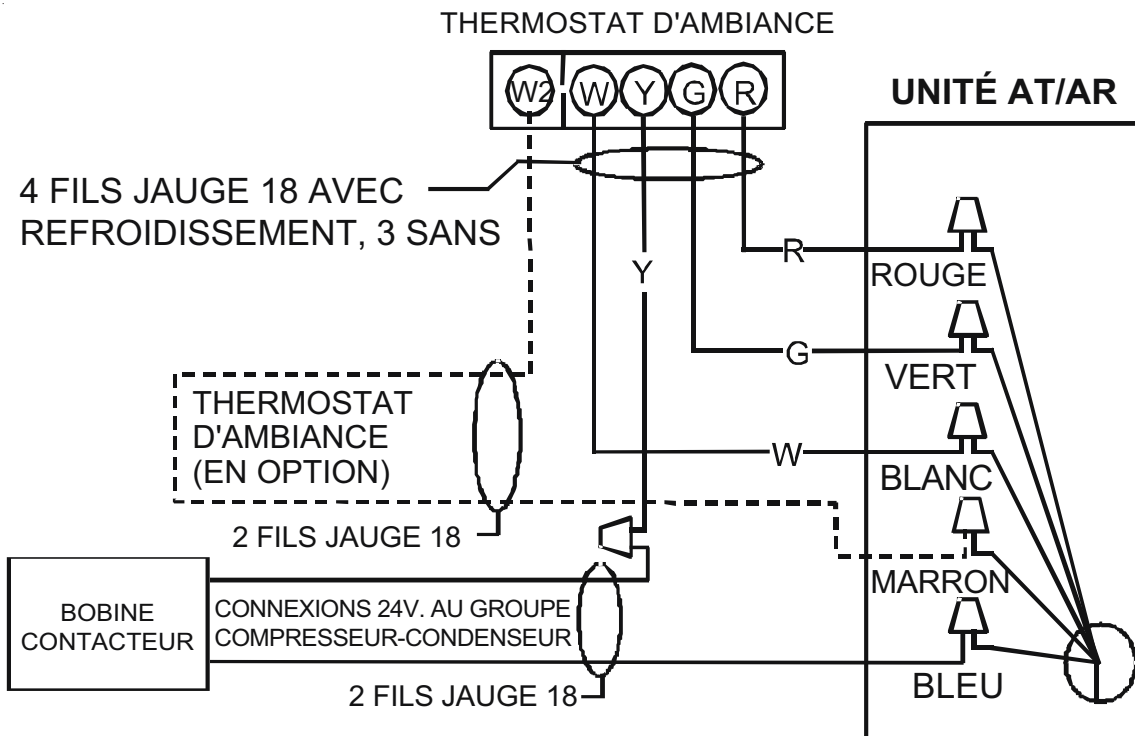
THERMOSTAT D'AMBIANCE

W2 W Y G R

UNITÉ AT/AR

4 FILS JAUGE 18 AVEC REFROIDISSEMENT, 3 SANS

Y

R

ROUGE

G

VERT

THERMOSTAT D'AMBIANCE (EN OPTION)

W

BLANC

2 FILS JAUGE 18

MARRON

BOBINE CONTACTEUR

CONNEXIONS 24V. AU GROUPE COMPRESSEUR-CONDENSEUR

2 FILS JAUGE 18

BLEU